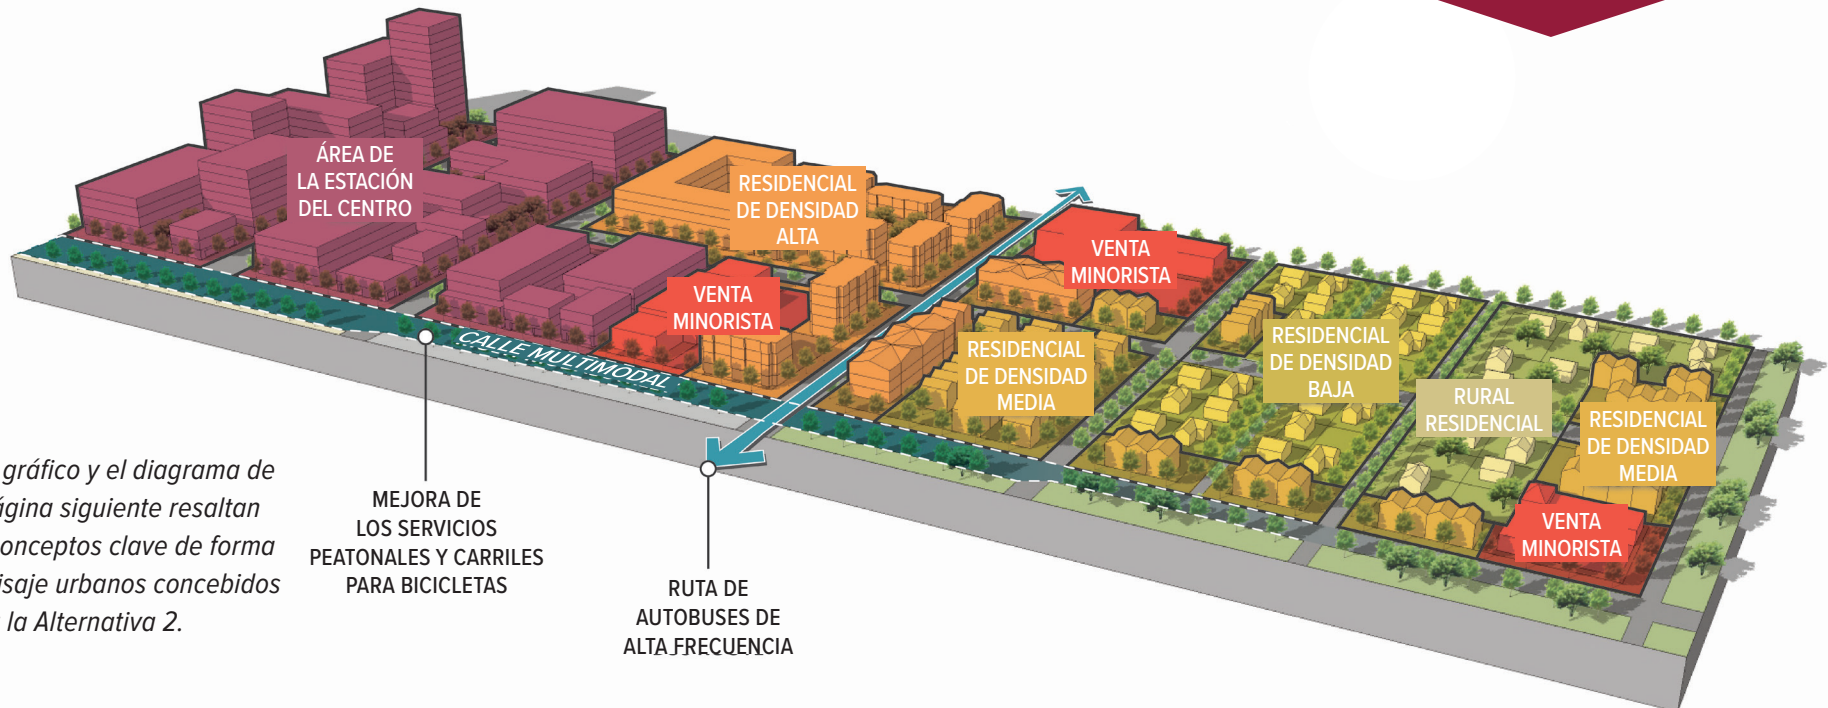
ÁREA DE LA ESTACIÓN DEL CENTRO

RESIDENCIAL DE DENSIDAD ALTA

VENTA MINORISTA

VENTA MINORISTA

CALLE MULTIMODAL

RESIDENCIAL DE DENSIDAD MEDIA

RESIDENCIAL DE DENSIDAD BAJA

RURAL RESIDENCIAL

RESIDENCIAL DE DENSIDAD MEDIA

VENTA MINORISTA

gráfico y el diagrama de ágina siguiente resaltan onceptos clave de forma isaje urbanos concebidos la Alternativa 2.

MEJORA DE LOS SERVICIOS PEATONALES Y CARRILES PARA BICICLETAS

RUTA DE AUTOBUSES DE ALTA FRECUENCIA